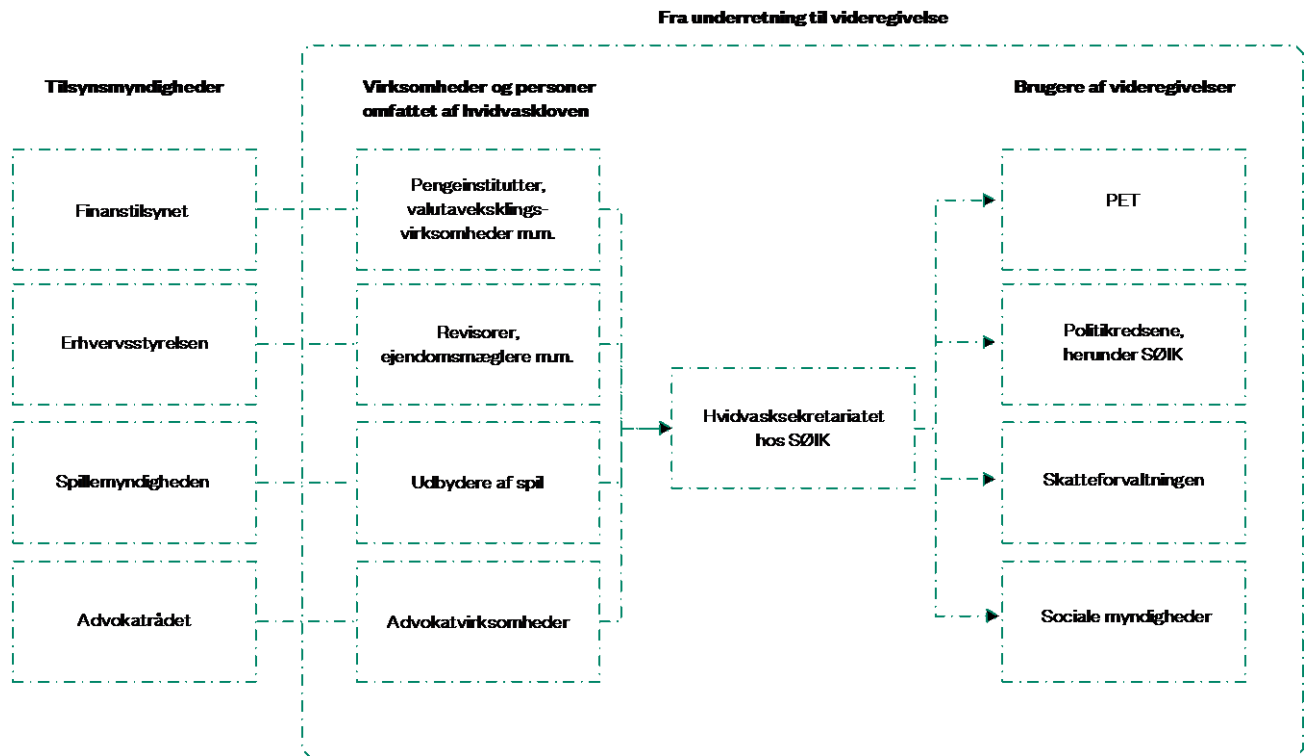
Fra underretning til videregivelse

Tilsynsmyndigheder

Virksomheder og personer omfattet af hvidvaskloven

Brugere af videregivelser

Finanstilsynet

Pengeinstitutter, valutavekslingsvirksomheder m.m.

PET

Erhvervsstyrelsen

Revisorer, ejendomsmæglere m.m.

Politikredsene, herunder SØIK

Hvidvasksekretariatet hos SØIK

Spillemyndigheden

Udbydere af spil

Skatteforvaltningen

Advokatrådet

Advokatvirksomheder

Sociale myndigheder